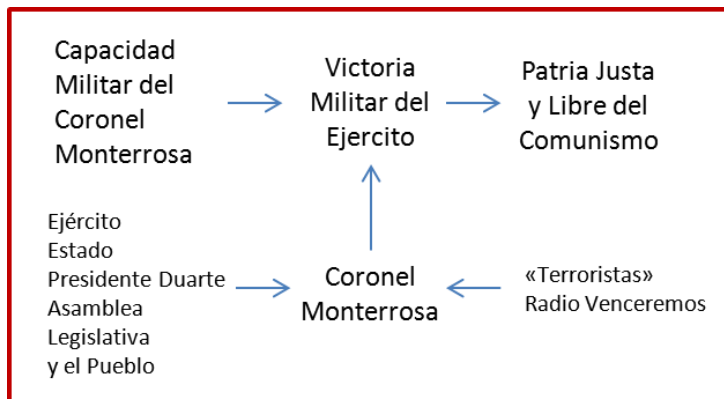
Capacidad Militar del Coronel Monterrosa

Victoria Militar del Ejercito

Patria Justa y Libre del Comunismo

Ejército
Estado
Presidente Duarte
Asamblea Legislativa
y el Pueblo

Coronel Monterrosa

«Terroristas»
Radio Venceremos